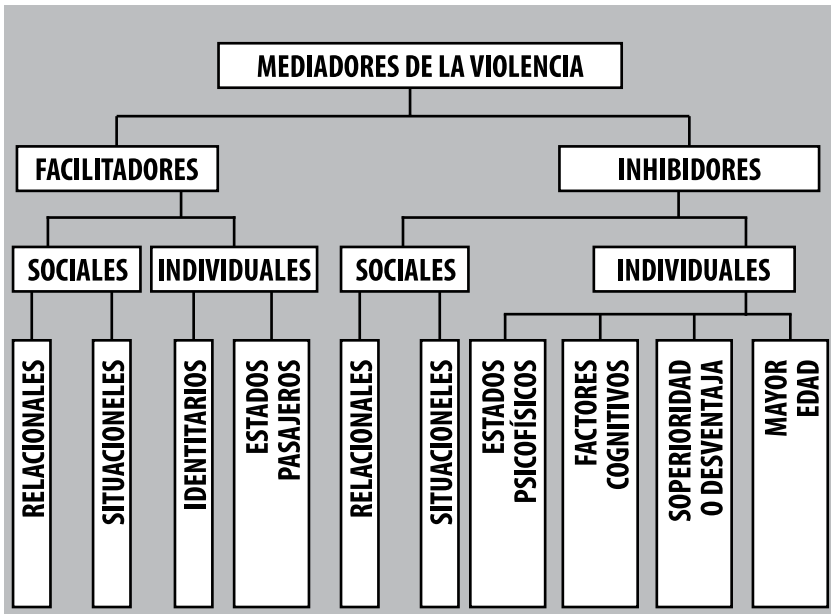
MEDIADORES DE LA VIOLENCIA

FACILITADORES

INHIBIDORES

SOCIALES

INDIVIDUALES

SOCIALES

INDIVIDUALES

RELACIONALES

SITUACIONELES

IDENTITARIOS

ESTADOS PASAJEROS

RELACIONALES

SITUACIONELES

ESTADOS PSICOFÍSICOS

FACTORES COGNITIVOS

SOPERIORIDAD O DESVENTAJA

MAYOR EDAD